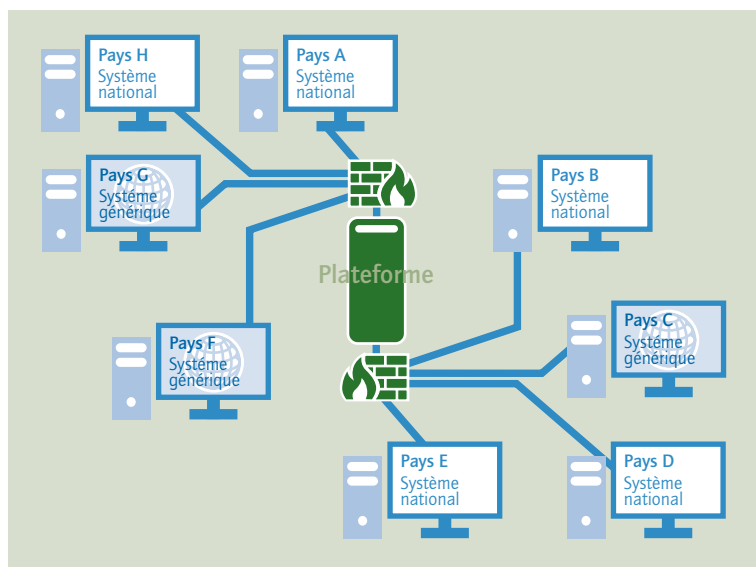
Pays H
Système national

Pays A
Système national

Pays G
Système générique

Pays B
Système national

Plateforme

Pays F
Système générique

Pays C
Système générique

Pays E
Système national

Pays D
Système national